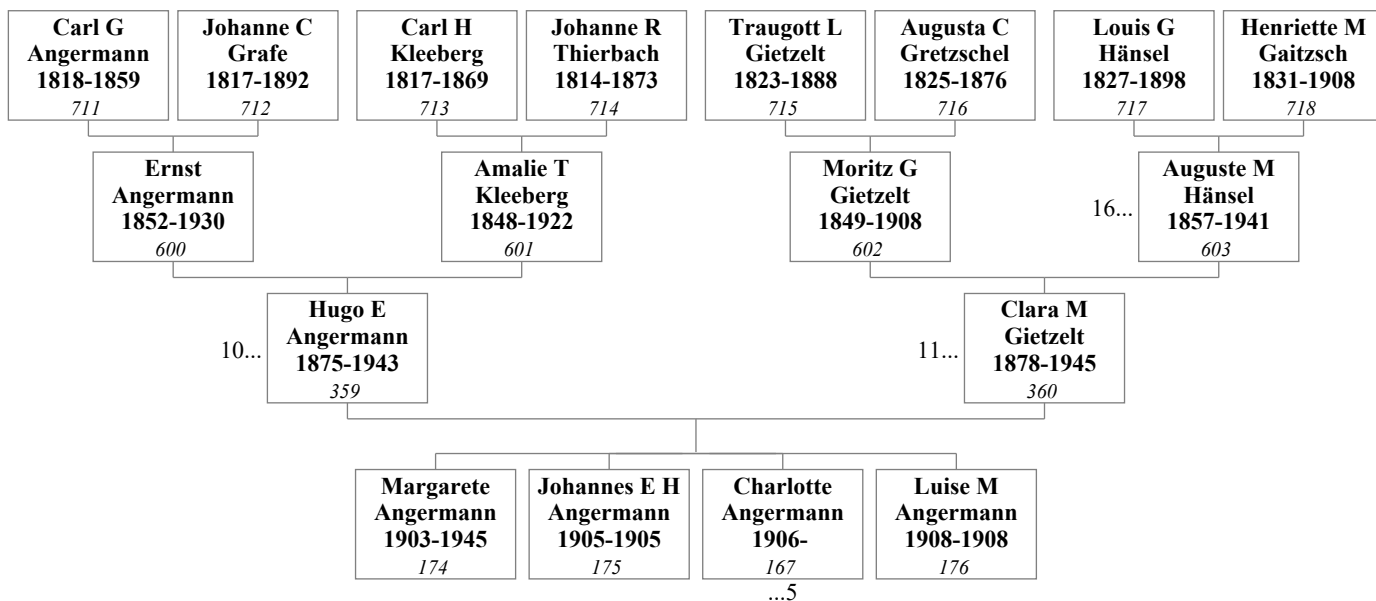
Carl G Angermann 1818-1859 711

Johanne C Grafe 1817-1892 712

Carl H Kleeberg 1817-1869 713

Johanne R Thierbach 1814-1873 714

Traugott L Gietzelt 1823-1888 715

Augusta C Gretzschel 1825-1876 716

Louis G Hänsel 1827-1898 717

Henriette M Gaitzsch 1831-1908 718

Ernst Angermann 1852-1930 600

Amalie T Kleeberg 1848-1922 601

Moritz G Gietzelt 1849-1908 602

16...

Auguste M Hänsel 1857-1941 603

10...

Hugo E Angermann 1875-1943 359

11...

Clara M Gietzelt 1878-1945 360

Margarete Angermann 1903-1945 174

Johannes E H Angermann 1905-1905 175

Charlotte Angermann 1906- 167

...5

Luise M Angermann 1908-1908 176